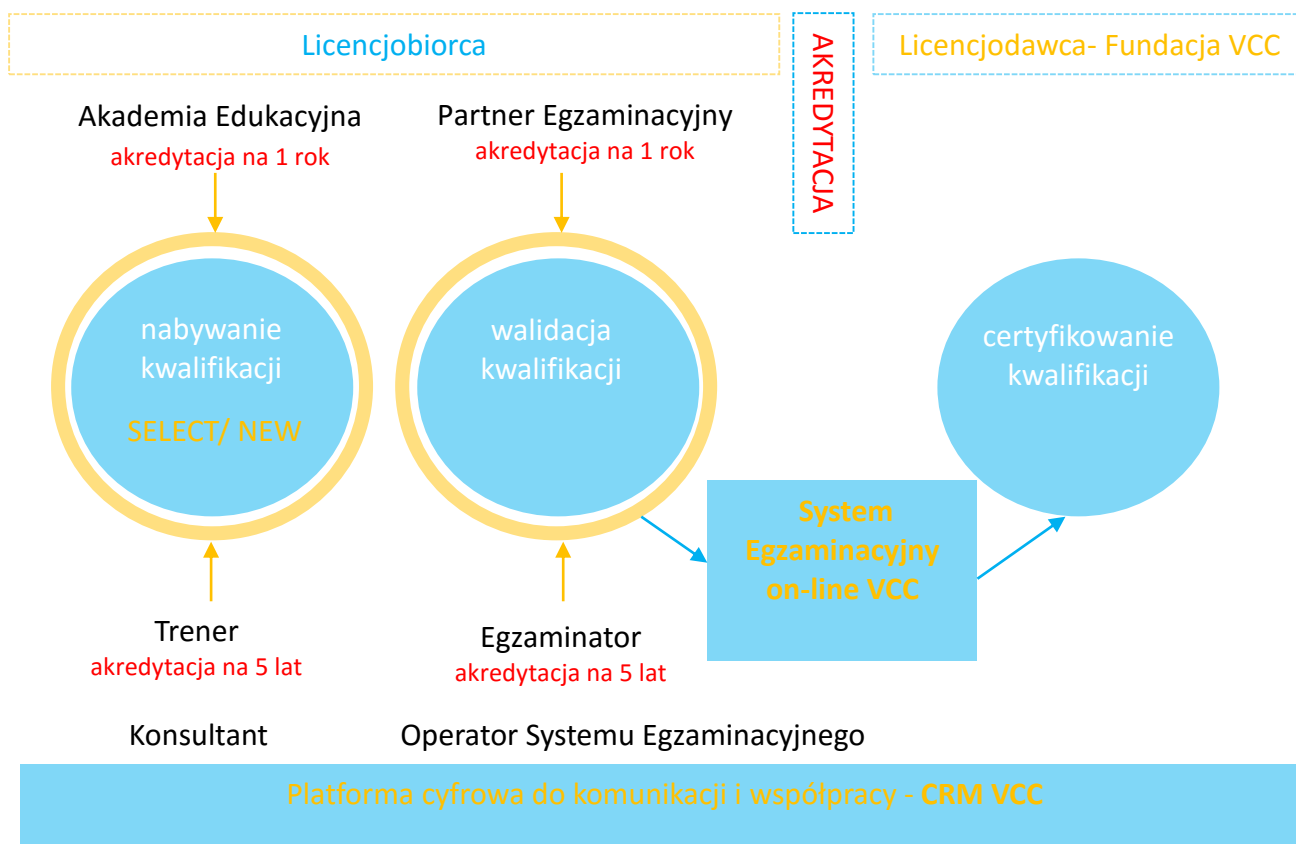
Licencjobiorca

AKREDYTACJA

Licencjodawca- Fundacja VCC

Akademia Edukacyjna
akredytacja na 1 rok

Partner Egzaminacyjny
akredytacja na 1 rok

nabywanie kwalifikacji

SELECT/ NEW

walidacja kwalifikacji

certyfikowanie kwalifikacji

System Egzaminacyjny on-line VCC

Trener
akredytacja na 5 lat

Egzaminator
akredytacja na 5 lat

Konsultant

Operator Systemu Egzaminacyjnego

Platforma cyfrowa do komunikacji i współpracy - CRM VCC